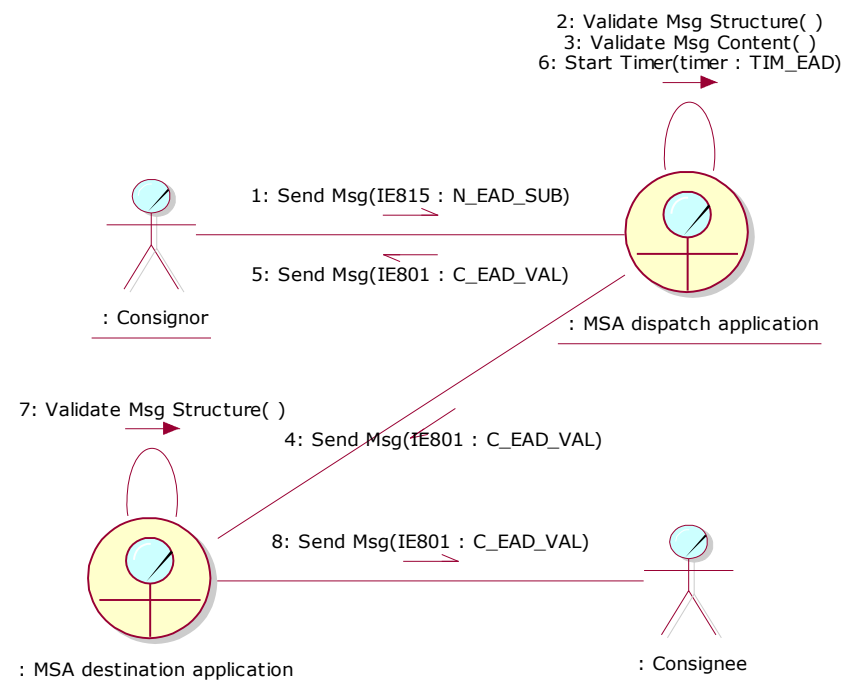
2: Validate Msg Structure( )
3: Validate Msg Content( )
6: Start Timer(timer : TIM_EAD)

1: Send Msg(IE815 : N_EAD_SUB)

5: Send Msg(IE801 : C_EAD_VAL)

: Consignor

: MSA dispatch application

7: Validate Msg Structure( )

4: Send Msg(IE801 : C_EAD_VAL)

8: Send Msg(IE801 : C_EAD_VAL)

: MSA destination application

: Consignee